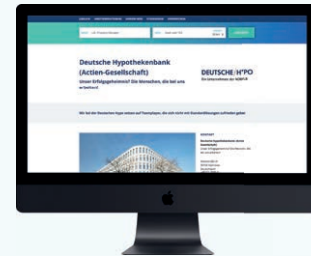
Deutsche Hypothekenbank (Actien-Gesellschaft)

Unser Erfolgsgeheimnis? Die Menschen, die bei uns arbeiten!

DEUTSCHE HYPO

Ein Unternehmen der NORD/LB

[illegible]

KONTAKT

Deutsche Hypothekenbank (Actien-Gesellschaft)

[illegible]